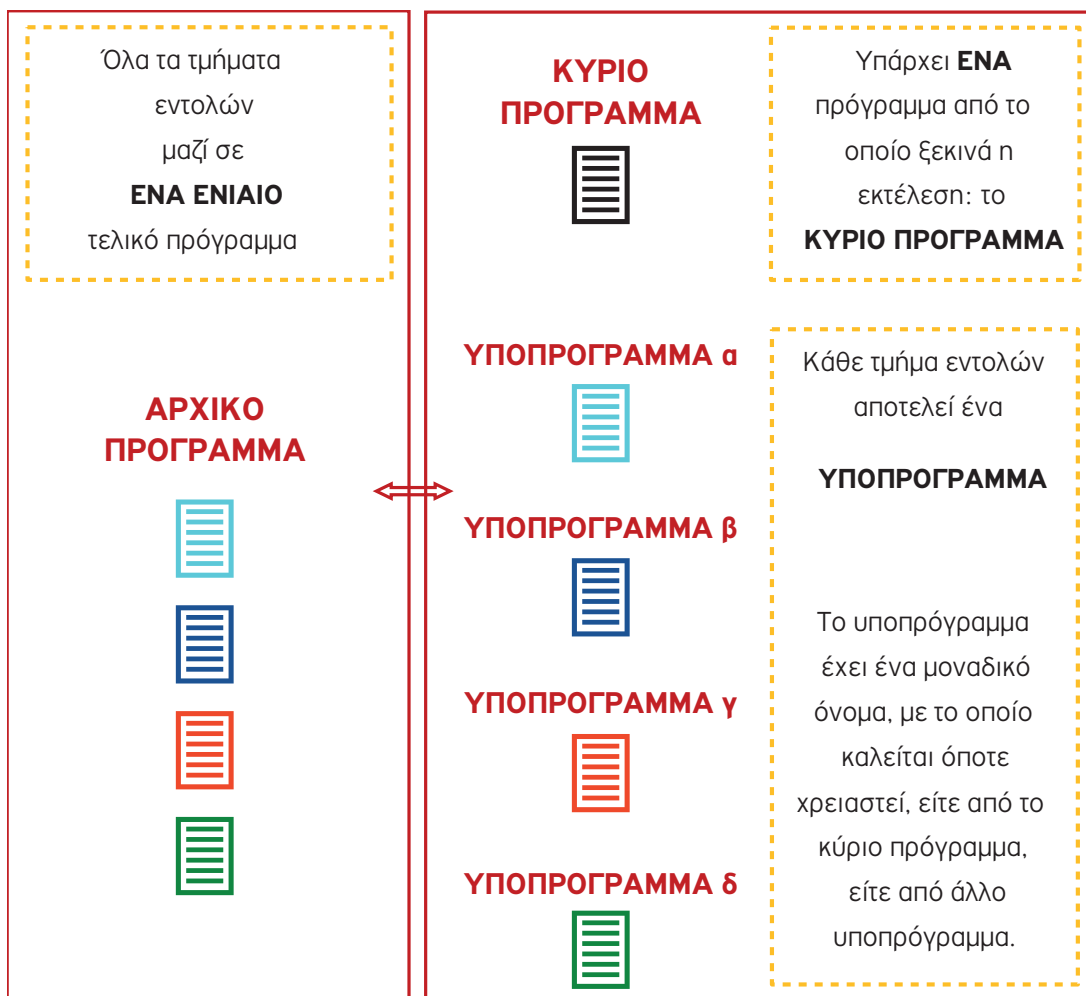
Όλα τα τμήματα εντολών μαζί σε **ΕΝΑ ΕΝΙΑΙΟ** τελικό πρόγραμμα

ΑΡΧΙΚΟ ΠΡΟΓΡΑΜΜΑ

ΚΥΡΙΟ ΠΡΟΓΡΑΜΜΑ

Υπάρχει **ΕΝΑ** πρόγραμμα από το οποίο ξεκινά η εκτέλεση: το **ΚΥΡΙΟ ΠΡΟΓΡΑΜΜΑ**

ΥΠΟΠΡΟΓΡΑΜΜΑ α

ΥΠΟΠΡΟΓΡΑΜΜΑ β

ΥΠΟΠΡΟΓΡΑΜΜΑ γ

ΥΠΟΠΡΟΓΡΑΜΜΑ δ

Κάθε τμήμα εντολών αποτελεί ένα

**ΥΠΟΠΡΟΓΡΑΜΜΑ**

Το υποπρόγραμμα έχει ένα μοναδικό όνομα, με το οποίο καλείται όποτε χρειαστεί, είτε από το κύριο πρόγραμμα, είτε από άλλο υποπρόγραμμα.